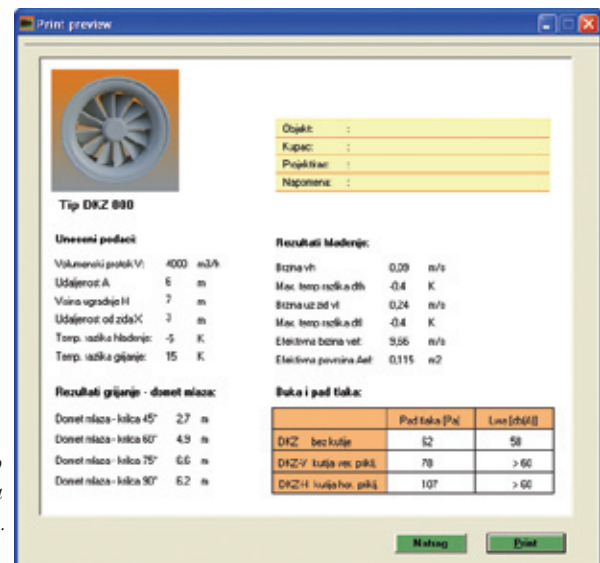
Print preview

Tip DKZ 800

| Objekt: | : |
|---|---|
| Kupac: | : |
| Projektirao: | : |
| Napomena: | : |

Uneseni podaci:

Volumenski protok V: 4000 m3/h
Udaljenost A 6 m
Visina ugradnje H 7 m
Udaljenost od zida X 3 m
Temp. razlika hlađenje: -5 K
Temp. razlika grijanje: 15 K

Rezultati hlađenja:

Brzina vh 0,09 m/s
Max. temp razlika dth -0,4 K
Brzina uz zid vt 0,24 m/s
Max. temp razlika dtl -0,4 K
Efektivna brzina vef. 9,66 m/s
Efektivna povrsina Aef. 0,115 m2

Rezultati grijanja - domet mlaza:

Domet mlaza - krilca 45° 2,7 m
Domet mlaza - krilca 60° 4,9 m
Domet mlaza - krilca 75° 6,6 m
Domet mlaza - krilca 90° 6,2 m

Buka i pad tlaka:

| | Pad tlaka [Pa] | Lwa [db(A)] |
|---|---|---|
| DKZ bez kutije | 62 | 58 |
| DKZ-V kutija ver. prikl. | 78 | > 60 |
| DKZ-H kutija hor. prikl. | 107 | > 60 |

Natrag Print